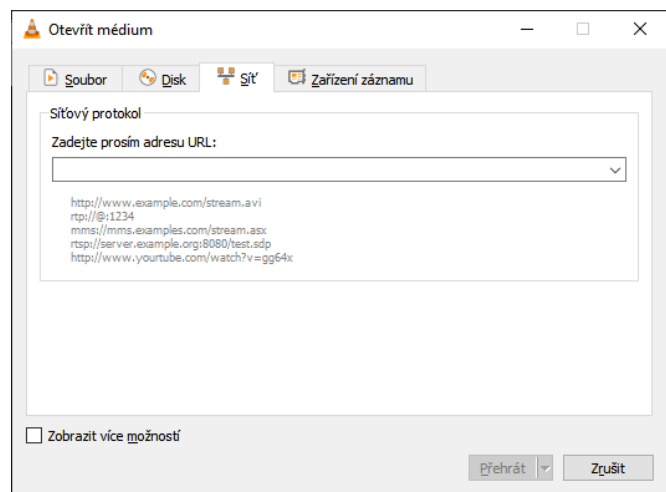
Otevřít médium

Soubor
Disk
Síť
Zařízení záznamu

Síťový protokol
Zadejte prosím adresu URL:

http://www.example.com/stream.avi
rtp://@:1234
mms://mms.examples.com/stream.asx
rtsp://server.example.org:8080/test.sdp
http://www.yourtube.com/watch?v=gg64x

Zobrazit více možností

Přehrát
Zrušit